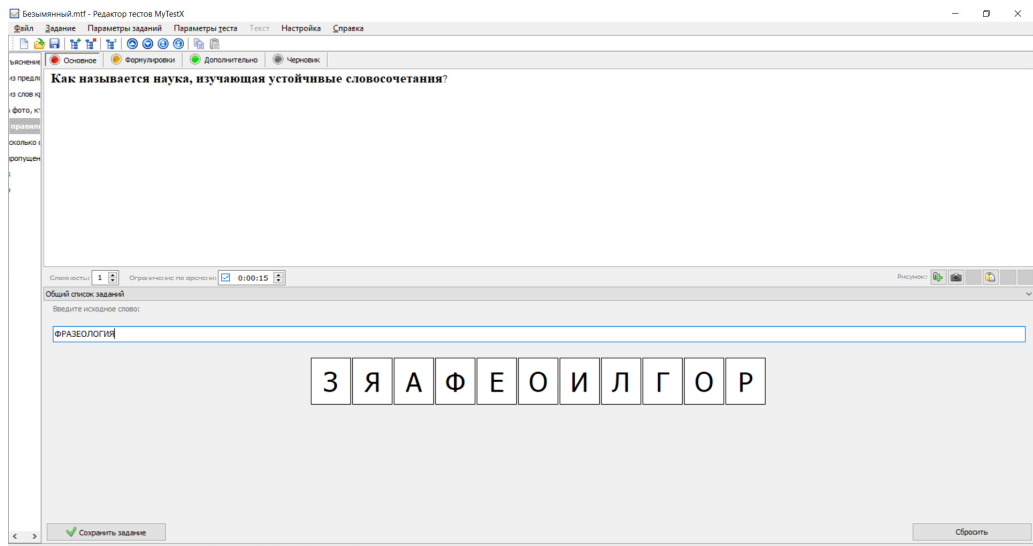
Безымянный.mtf - Редактор тестов MyTestX

Файл Задание Параметры заданий Параметры теста Текст Настройка Справка

ъяснение
з предл
з слов к
фото, к
правил
сколько
опущен

Основное Формулировки Дополнительно Черновик

**Как называется наука, изучающая устойчивые словосочетания**?

Сложность: 1 Ограничение по времени: 0:00:15 Рисунок:

Общий список заданий

Введите исходное слово:

ФРАЗЕОЛОГИЯ

З Я А Ф Е О И Л Г О Р

Сохранить задание Сбросить